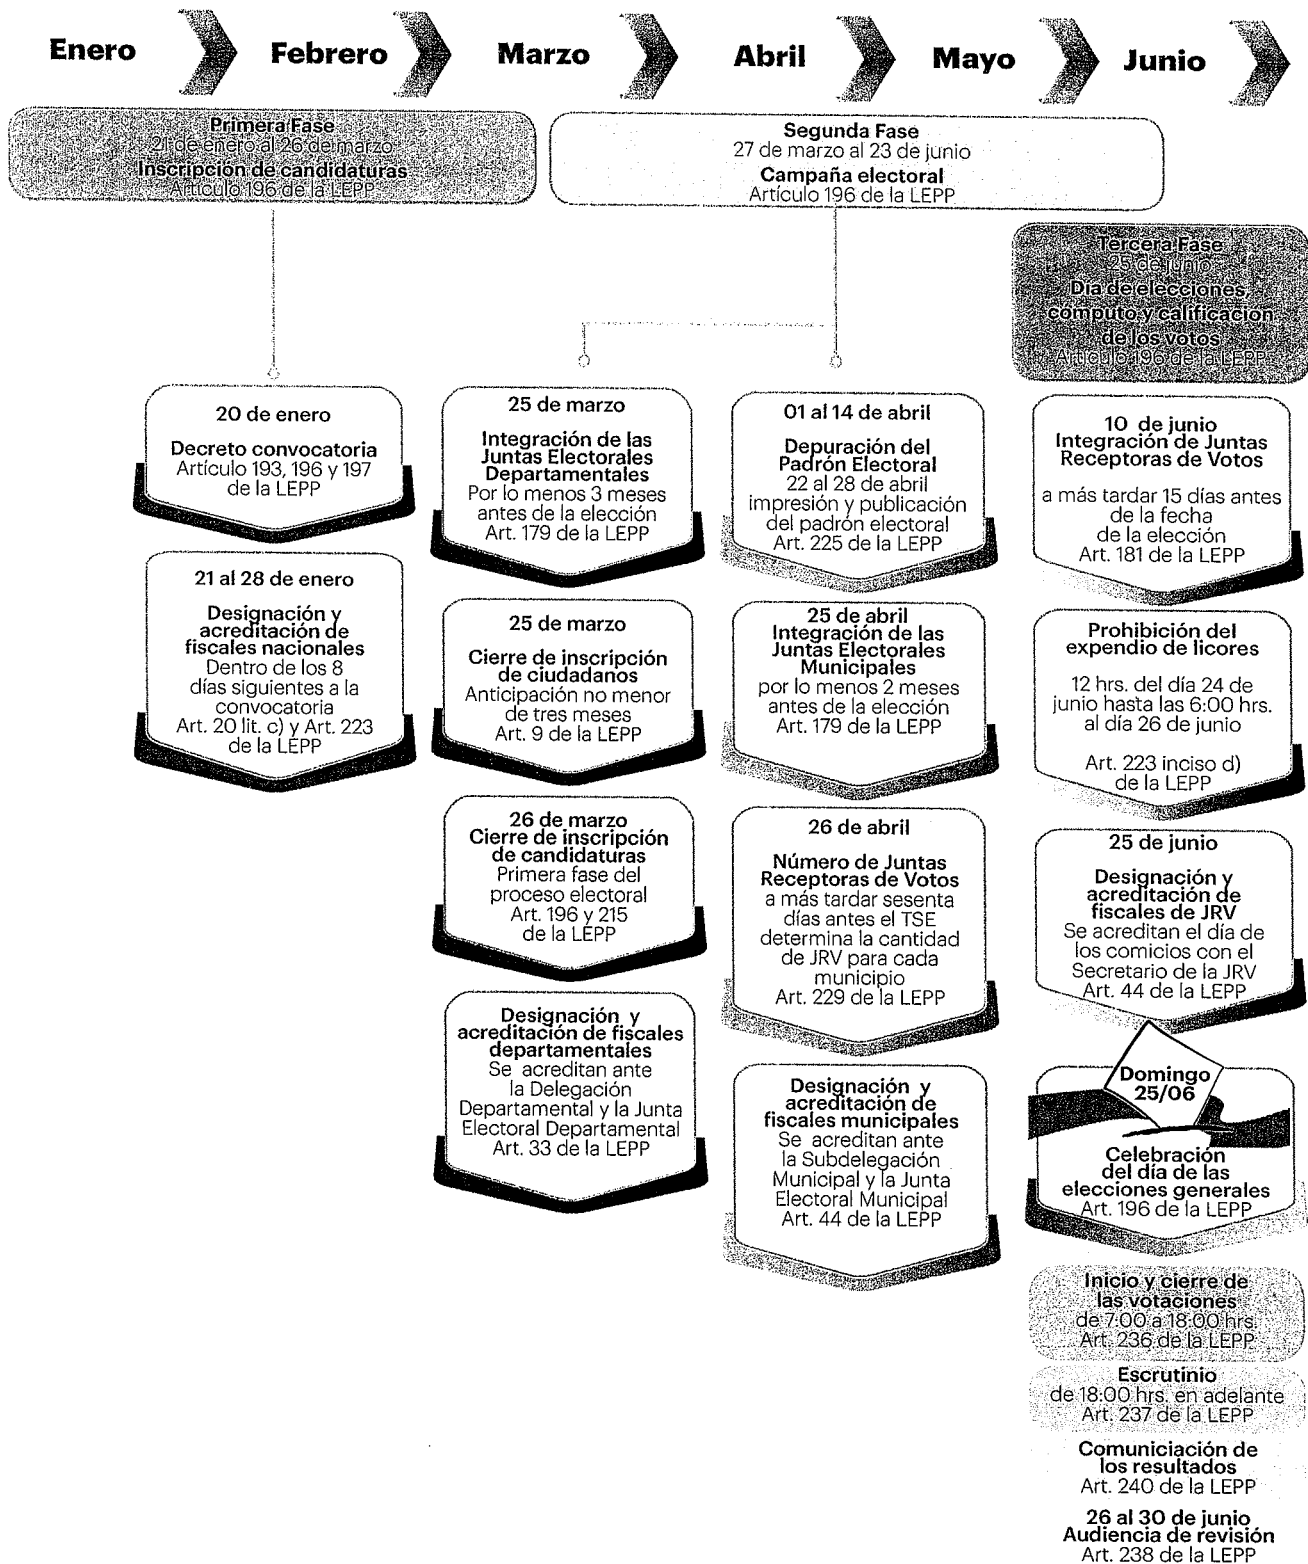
Enero Febrero Marzo Abril Mayo Junio

Primera Fase
21 de enero al 26 de marzo
Inscripción de candidaturas
Artículo 196 de la LEPP

Segunda Fase
27 de marzo al 23 de junio
Campaña electoral
Artículo 196 de la LEPP

Tercera Fase
25 de junio
Día de elecciones cómputo y calificación de los votos
Artículo 196 de la LEPP

20 de enero
Decreto convocatoria
Artículo 193, 196 y 197 de la LEPP

21 al 28 de enero
Designación y acreditación de fiscales nacionales
Dentro de los 8 días siguientes a la convocatoria
Art. 20 lit. c) y Art. 223 de la LEPP

25 de marzo
Integración de las Juntas Electorales Departamentales
Por lo menos 3 meses antes de la elección
Art. 179 de la LEPP

25 de marzo
Cierre de inscripción de ciudadanos
Anticipación no menor de tres meses
Art. 9 de la LEPP

26 de marzo
Cierre de inscripción de candidaturas
Primera fase del proceso electoral
Art. 196 y 215 de la LEPP

Designación y acreditación de fiscales departamentales
Se acreditan ante la Delegación Departamental y la Junta Electoral Departamental
Art. 33 de la LEPP

01 al 14 de abril
Depuración del Padrón Electoral
22 al 28 de abril impresión y publicación del padrón electoral
Art. 225 de la LEPP

25 de abril
Integración de las Juntas Electorales Municipales
por lo menos 2 meses antes de la elección
Art. 179 de la LEPP

26 de abril
Número de Juntas Receptoras de Votos
a más tardar sesenta días antes el TSE determina la cantidad de JRV para cada municipio
Art. 229 de la LEPP

Designación y acreditación de fiscales municipales
Se acreditan ante la Subdelegación Municipal y la Junta Electoral Municipal
Art. 44 de la LEPP

10 de junio
Integración de Juntas Receptoras de Votos
a más tardar 15 días antes de la fecha de la elección
Art. 181 de la LEPP

Prohibición del expendio de licores
12 hrs. del día 24 de junio hasta las 6:00 hrs. al día 26 de junio
Art. 223 inciso d) de la LEPP

25 de junio
Designación y acreditación de fiscales de JRV
Se acreditan el día de los comicios con el Secretario de la JRV
Art. 44 de la LEPP

Domingo 25/06
Celebración del día de las elecciones generales
Art. 196 de la LEPP

Inicio y cierre de las votaciones
de 7:00 a 18:00 hrs.
Art. 236 de la LEPP

Escrutinio
de 18:00 hrs. en adelante
Art. 237 de la LEPP

Comuniciación de los resultados
Art. 240 de la LEPP

26 al 30 de junio
Audiencia de revisión
Art. 238 de la LEPP